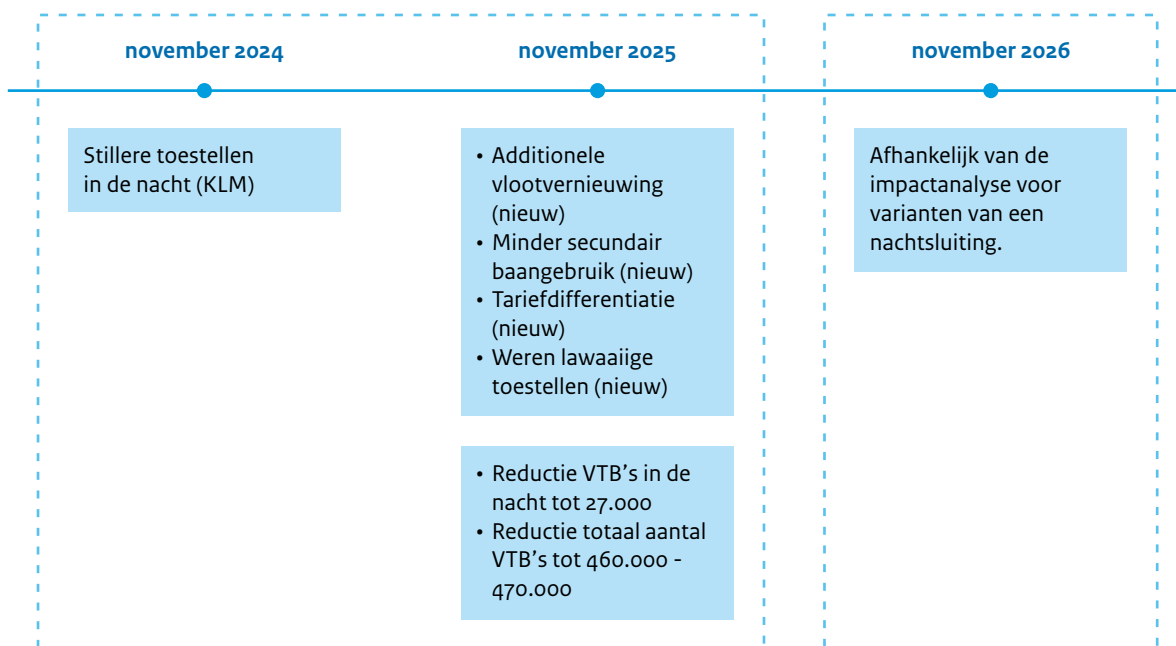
november 2024

Stillere toestellen in de nacht (KLM)

november 2025

- Additionele vlootvernieuwing (nieuw)
- Minder secundair baangebruik (nieuw)
- Tariefdifferentiatie (nieuw)
- Weren lawaaiige toestellen (nieuw)

- Reductie VTB's in de nacht tot 27.000
- Reductie totaal aantal VTB's tot 460.000 - 470.000

november 2026

Afhankelijk van de impactanalyse voor varianten van een nachtsluiting.